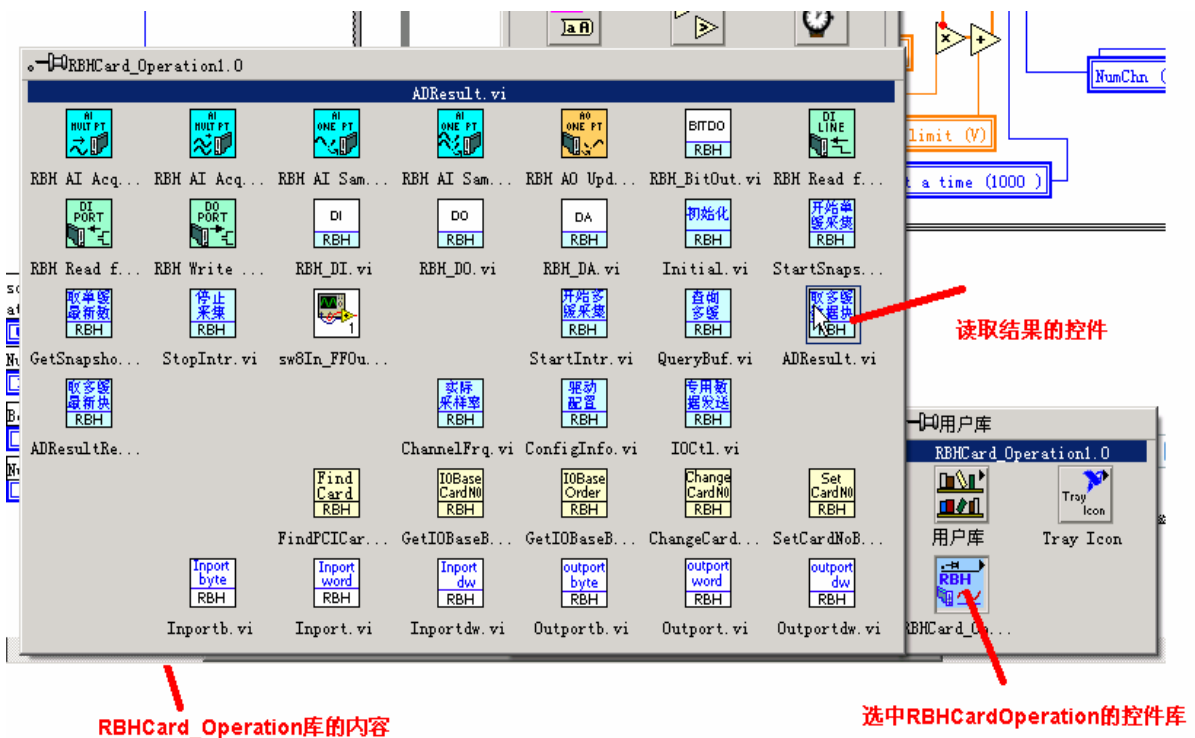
RBHCard_Operation1.0

ADResult.vi

AI MULT PT
RBH AI Acq...

AI MULT PT
RBH AI Acq...

AI ONE PT
RBH AI Sam...

AI ONE PT
RBH AI Sam...

AO ONE PT
RBH AO Upd...

BITDO RBH
RBH_BitOut.vi

DI LINE
RBH Read f...

DI PORT
RBH Read f...

DO PORT
RBH Write ...

DI RBH
RBH_DI.vi

DO RBH
RBH_DO.vi

DA RBH
RBH_DA.vi

初始化 RBH
Initial.vi

开始单缓采集 RBH
StartSnaps...

取单缓最新数 RBH
GetSnapsho...

停止采集 RBH
StopIntr.vi

sw8In_FFOu...

开始多缓采集 RBH
StartIntr.vi

查询多缓 RBH
QueryBuf.vi

取多缓据块 RBH
ADResult.vi

读取结果的控件

取多缓最新块 RBH
ADResultRe...

实际采样率 RBH
ChannelFrq.vi

驱动配置 RBH
ConfigInfo.vi

专用数据发送 RBH
IOCtl.vi

Find Card RBH
FindPCICar...

IOBase CardNO RBH
GetIOBaseB...

IOBase Order RBH
GetIOBaseB...

Change CardNO RBH
ChangeCard...

Set CardNO RBH
SetCardNoB...

Inport byte RBH
Inportb.vi

Inport word RBH
Inport.vi

Inport dw RBH
Inportdw.vi

outport byte RBH
Outportb.vi

outport word RBH
Outport.vi

outport dw RBH
Outportdw.vi

用户库
RBHCard_Operation1.0
用户库
Tray Icon
Tray Icon
RBH
RBHCard_O...

limit (V)
t a time (1000 )
NumChn (

RBHCard_Operation库的内容

选中RBHCardOperation的控件库